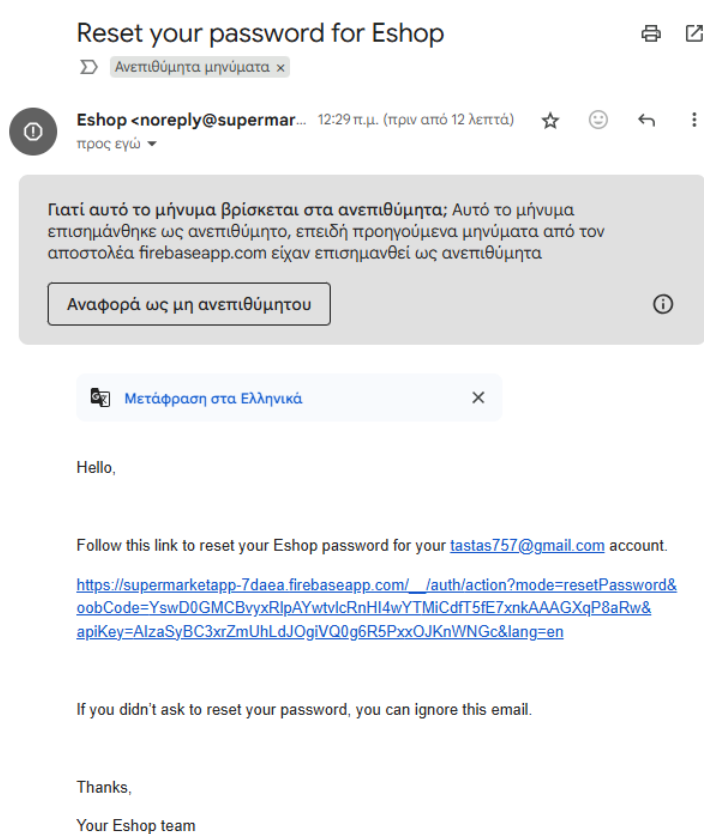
Reset your password for Eshop

Ανεπιθύμητα μηνύματα ×

Eshop <noreply@supermar... 12:29 π.μ. (πριν από 12 λεπτά)

προς εγώ

Γιατί αυτό το μήνυμα βρίσκεται στα ανεπιθύμητα; Αυτό το μήνυμα επισημάνθηκε ως ανεπιθύμητο, επειδή προηγούμενα μηνύματα από τον αποστολέα firebaseapp.com είχαν επισημανθεί ως ανεπιθύμητα

Αναφορά ως μη ανεπιθύμητου

Μετάφραση στα Ελληνικά

Hello,

Follow this link to reset your Eshop password for your tastas757@gmail.com account.

https://supermarketapp-7daea.firebaseapp.com/__/auth/action?mode=resetPassword&oobCode=YswD0GMCBvyxRlpAYwtvlcRnHI4wYTMiCdfT5fE7xnkAAAGXqP8aRw&apiKey=AIzaSyBC3xrZmUhLdJOgiVQ0g6R5PxxOJKnWNGc&lang=en

If you didn't ask to reset your password, you can ignore this email.

Thanks,

Your Eshop team